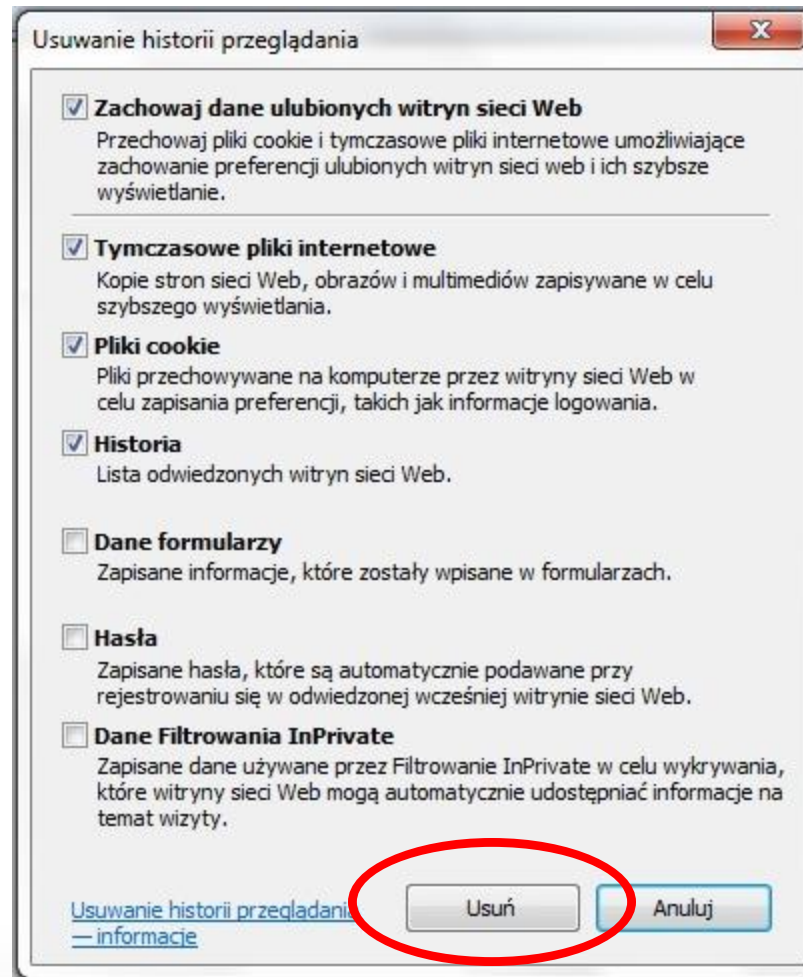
Usuwanie historii przeglądania

Zachowaj dane ulubionych witryn sieci Web
Przechowaj pliki cookie i tymczasowe pliki internetowe umożliwiające zachowanie preferencji ulubionych witryn sieci web i ich szybsze wyświetlanie.

Tymczasowe pliki internetowe
Kopie stron sieci Web, obrazów i multimediów zapisywane w celu szybszego wyświetlania.

Pliki cookie
Pliki przechowywane na komputerze przez witryny sieci Web w celu zapisania preferencji, takich jak informacje logowania.

Historia
Lista odwiedzonych witryn sieci Web.

Dane formularzy
Zapisane informacje, które zostały wpisane w formularzach.

Hasła
Zapisane hasła, które są automatycznie podawane przy rejestrowaniu się w odwiedzonej wcześniej witrynie sieci Web.

Dane Filtrowania InPrivate
Zapisane dane używane przez Filtrowanie InPrivate w celu wykrywania, które witryny sieci Web mogą automatycznie udostępniać informacje na temat wizyty.

Usuwanie historii przeglądania — informacje

Usuń

Anuluj